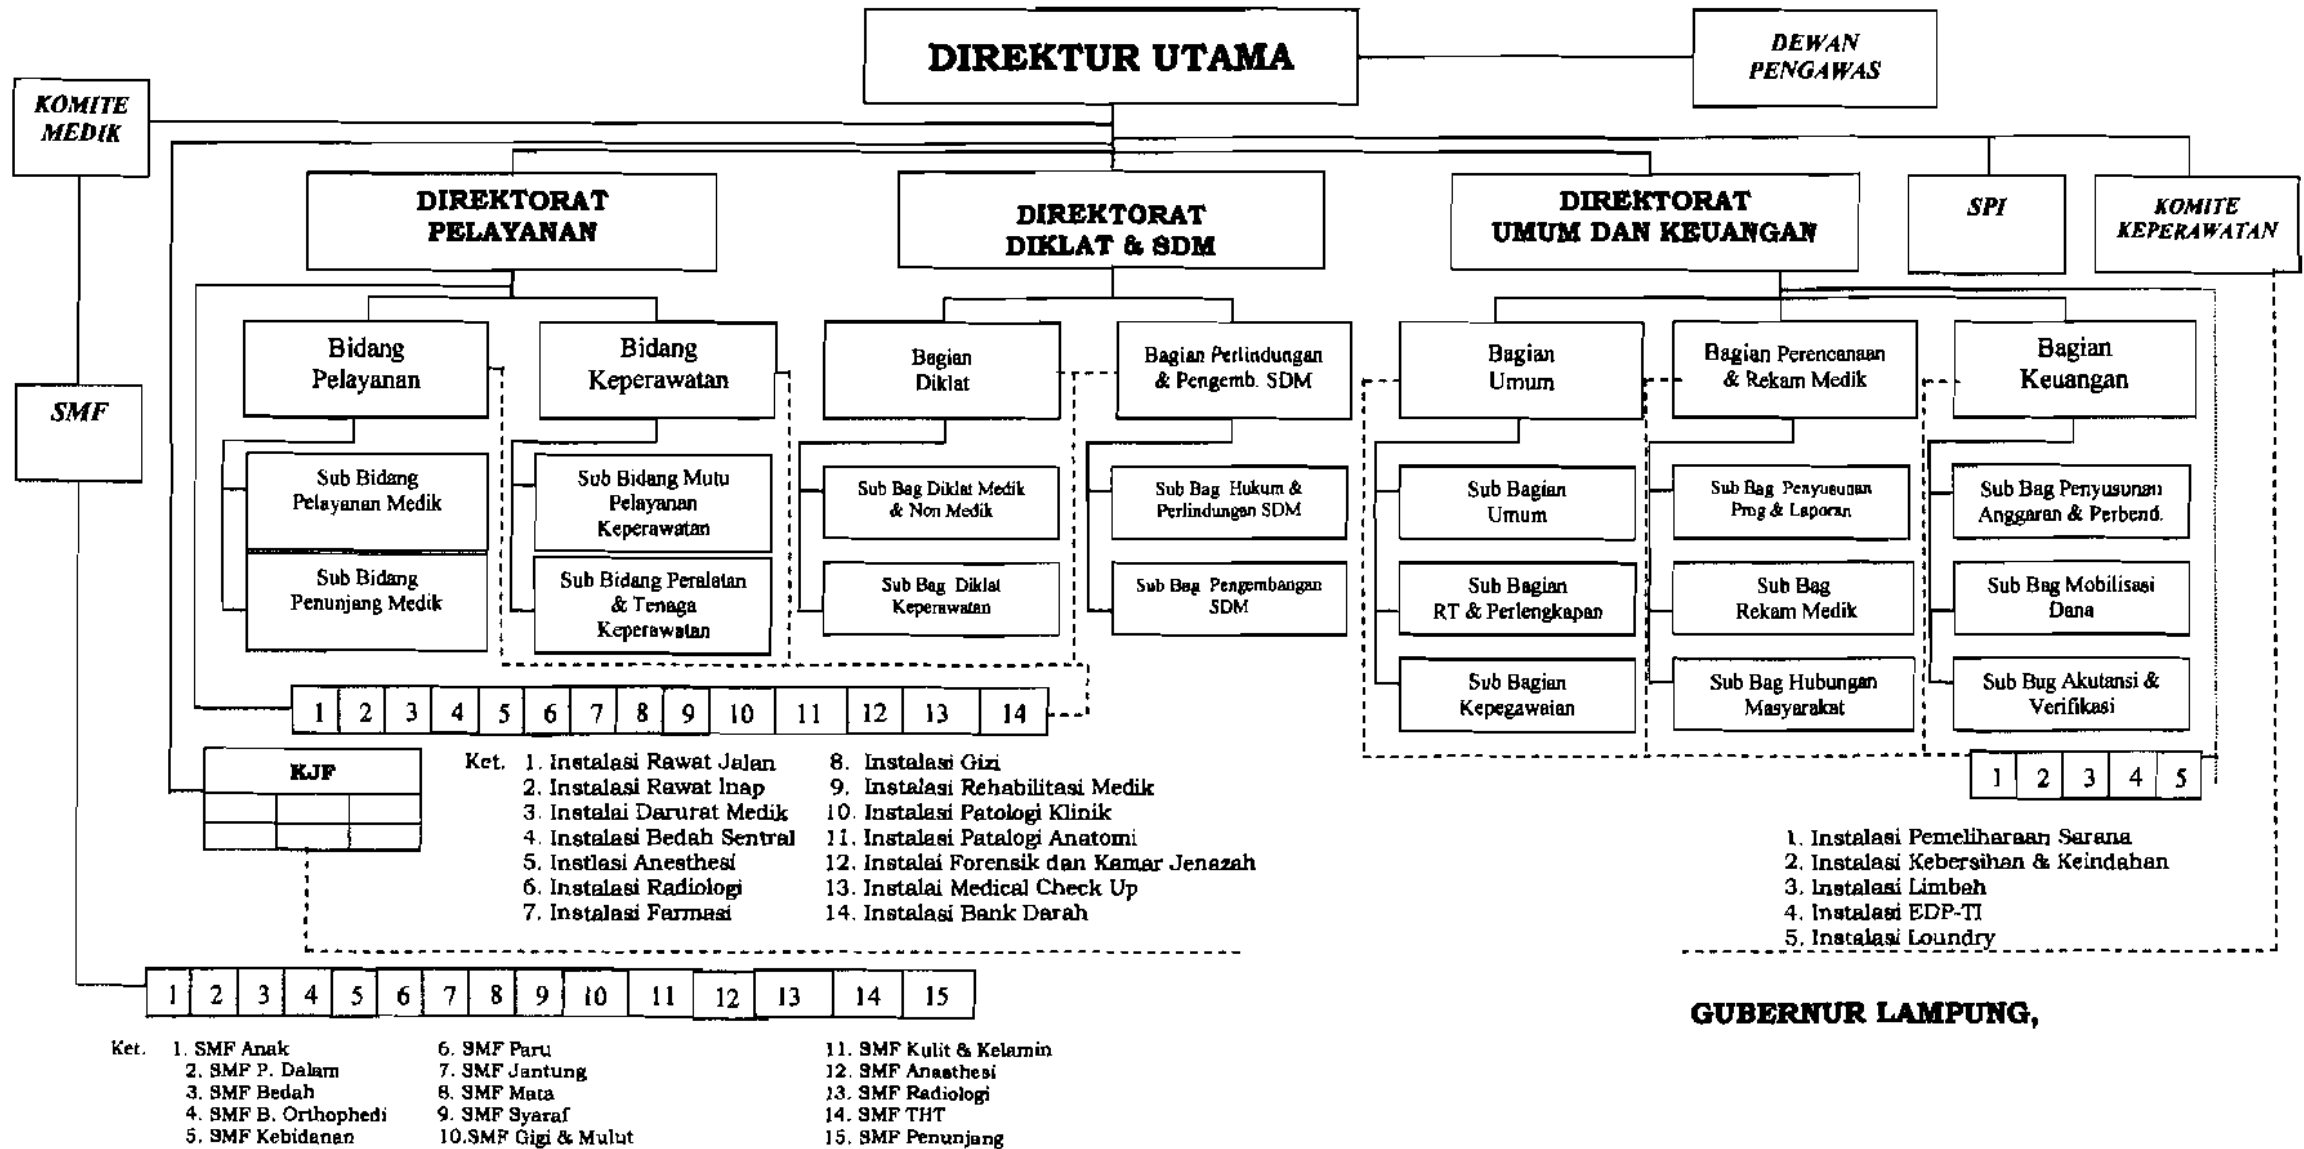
DIREKTUR UTAMA

DEWAN PENGAWAS

KOMITE MEDIK

SMF

DIREKTORAT PELAYANAN

DIREKTORAT DIKLAT & SDM

DIREKTORAT UMUM DAN KEUANGAN

SPI

KOMITE KEPERAWATAN

Bidang Pelayanan

Sub Bidang Pelayanan Medik

Sub Bidang Penunjang Medik

Bidang Keperawatan

Sub Bidang Mutu Pelayanan Keperawatan

Sub Bidang Peralatan & Tenaga Keperawatan

Bagian Diklat

Sub Bag Diklat Medik & Non Medik

Sub Bag Diklat Keperawatan

Bagian Perlindungan & Pengemb. SDM

Sub Bag Hukum & Perlindungan SDM

Sub Bag Pengembangan SDM

Bagian Umum

Sub Bagian Umum

Sub Bagian RT & Perlengkapan

Sub Bagian Kepegawaian

Bagian Perencanaan & Rekam Medik

Sub Bag Penyusunan Prog & Laporan

Sub Bag Rekam Medik

Sub Bag Hubungan Masyarakat

Bagian Keuangan

Sub Bag Penyusunan Anggaran & Perbend.

Sub Bag Mobilisasi Dana

Sub Bug Akutansi & Verifikasi

| 1 | 2 | 3 | 4 | 5 | 6 | 7 | 8 | 9 | 10 | 11 | 12 | 13 | 14 |
|---|---|---|---|---|---|---|---|---|---|---|---|---|---|

KJF

Ket. 1. Instalasi Rawat Jalan
2. Instalasi Rawat Inap
3. Instalai Darurat Medik
4. Instalasi Bedah Sentral
5. Instlasi Anesthesi
6. Instalasi Radiologi
7. Instalasi Farmasi
8. Instalasi Gizi
9. Instalasi Rehabilitasi Medik
10. Instalasi Patologi Klinik
11. Instalasi Patalogi Anatomi
12. Instalai Forensik dan Kamar Jenazah
13. Instalai Medical Check Up
14. Instalasi Bank Darah

| 1 | 2 | 3 | 4 | 5 |
|---|---|---|---|---|

1. Instalasi Pemeliharaan Sarana
2. Instalasi Kebersihan & Keindahan
3. Instalasi Limbah
4. Instalasi EDP-TI
5. Instalasi Loundry

| 1 | 2 | 3 | 4 | 5 | 6 | 7 | 8 | 9 | 10 | 11 | 12 | 13 | 14 | 15 |
|---|---|---|---|---|---|---|---|---|---|---|---|---|---|---|

GUBERNUR LAMPUNG,

Ket. 1. SMF Anak
2. SMF P. Dalam
3. SMF Bedah
4. SMF B. Orthophedi
5. SMF Kebidanan
6. SMF Paru
7. SMF Jantung
8. SMF Mata
9. SMF Syaraf
10.SMF Gigi & Mulut
11. SMF Kulit & Kelamin
12. SMF Anasthesi
13. SMF Radiologi
14. SMF THT
15. SMF Penunjang